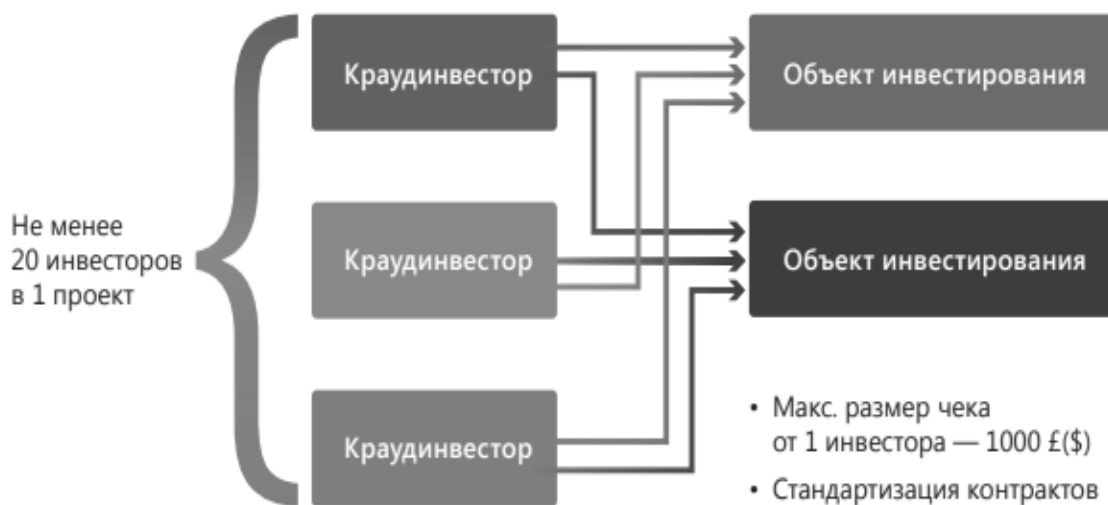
Не менее 20 инвесторов в 1 проект

Краудинвестор

Краудинвестор

Краудинвестор

Объект инвестирования

Объект инвестирования

• Макс. размер чека от 1 инвестора — 1000 £($)

• Стандартизация контрактов